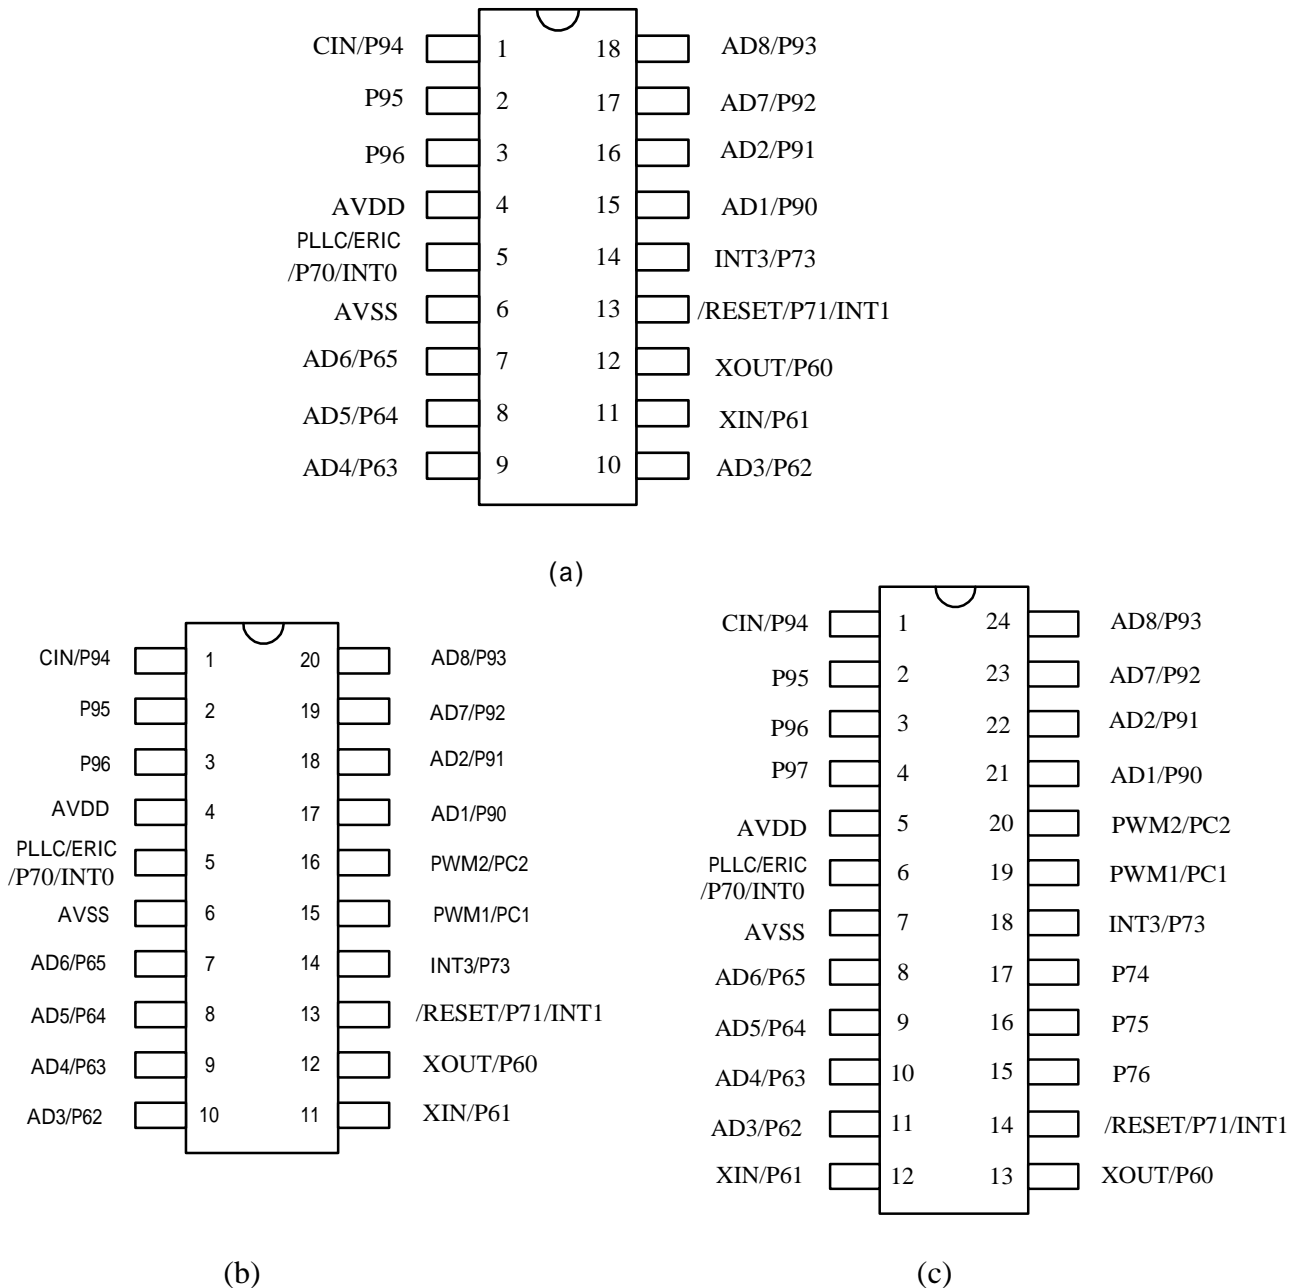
CIN/P94 1 18 AD8/P93
P95 2 17 AD7/P92
P96 3 16 AD2/P91
AVDD 4 15 AD1/P90
PLLC/ERIC /P70/INT0 5 14 INT3/P73
AVSS 6 13 /RESET/P71/INT1
AD6/P65 7 12 XOUT/P60
AD5/P64 8 11 XIN/P61
AD4/P63 9 10 AD3/P62

(a)

CIN/P94 1 20 AD8/P93
P95 2 19 AD7/P92
P96 3 18 AD2/P91
AVDD 4 17 AD1/P90
PLLC/ERIC /P70/INT0 5 16 PWM2/PC2
AVSS 6 15 PWM1/PC1
AD6/P65 7 14 INT3/P73
AD5/P64 8 13 /RESET/P71/INT1
AD4/P63 9 12 XOUT/P60
AD3/P62 10 11 XIN/P61

(b)

CIN/P94 1 24 AD8/P93
P95 2 23 AD7/P92
P96 3 22 AD2/P91
P97 4 21 AD1/P90
AVDD 5 20 PWM2/PC2
PLLC/ERIC /P70/INT0 6 19 PWM1/PC1
AVSS 7 18 INT3/P73
AD6/P65 8 17 P74
AD5/P64 9 16 P75
AD4/P63 10 15 P76
AD3/P62 11 14 /RESET/P71/INT1
XIN/P61 12 13 XOUT/P60

(c)